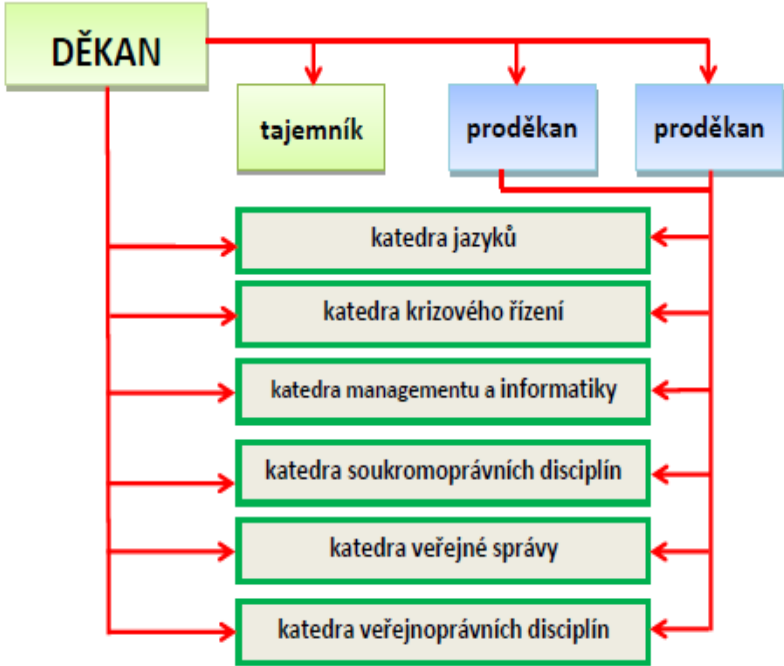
DĚKAN

tajemník

proděkan

proděkan

katedra jazyků

katedra krizového řízení

katedra managementu a informatiky

katedra soukromoprávních disciplín

katedra veřejné správy

katedra veřejnoprávních disciplín